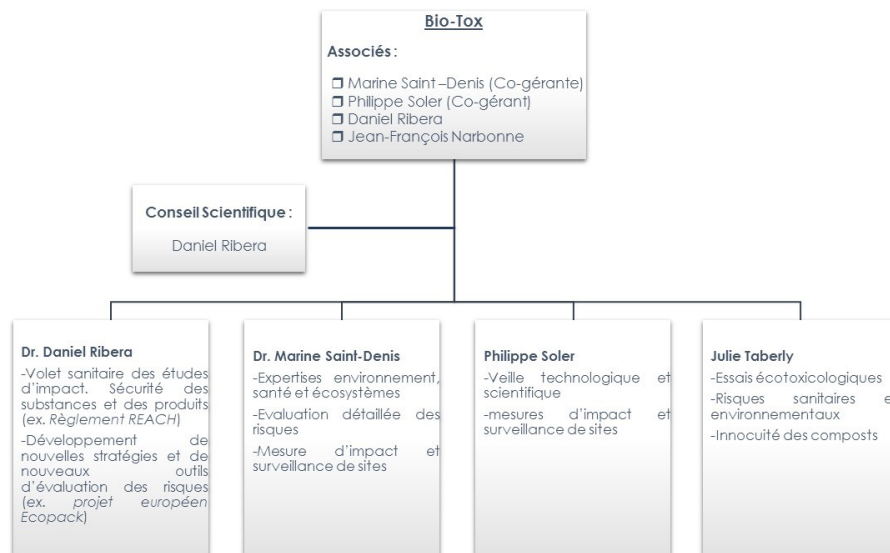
Bio-Tox

Associés :

❒ Marine Saint –Denis (Co-gérante)
❒ Philippe Soler (Co-gérant)
❒ Daniel Ribera
❒ Jean-François Narbonne

Conseil Scientifique :

Daniel Ribera

Dr. Daniel Ribera

-Volet sanitaire des études d'impact. Sécurité des substances et des produits (ex. *Règlement REACH*)

-Développement de nouvelles stratégies et de nouveaux outils d'évaluation des risques (ex. *projet européen Ecopack*)

Dr. Marine Saint-Denis

-Expertises environnement, santé et écosystèmes

-Evaluation détaillée des risques

-Mesure d'impact et surveillance de sites

Philippe Soler

-Veille technologique et scientifique

-mesures d'impact et surveillance de sites

Julie Taberly

-Essais écotoxicologiques

-Risques sanitaires e environnementaux

-Innocuité des composts